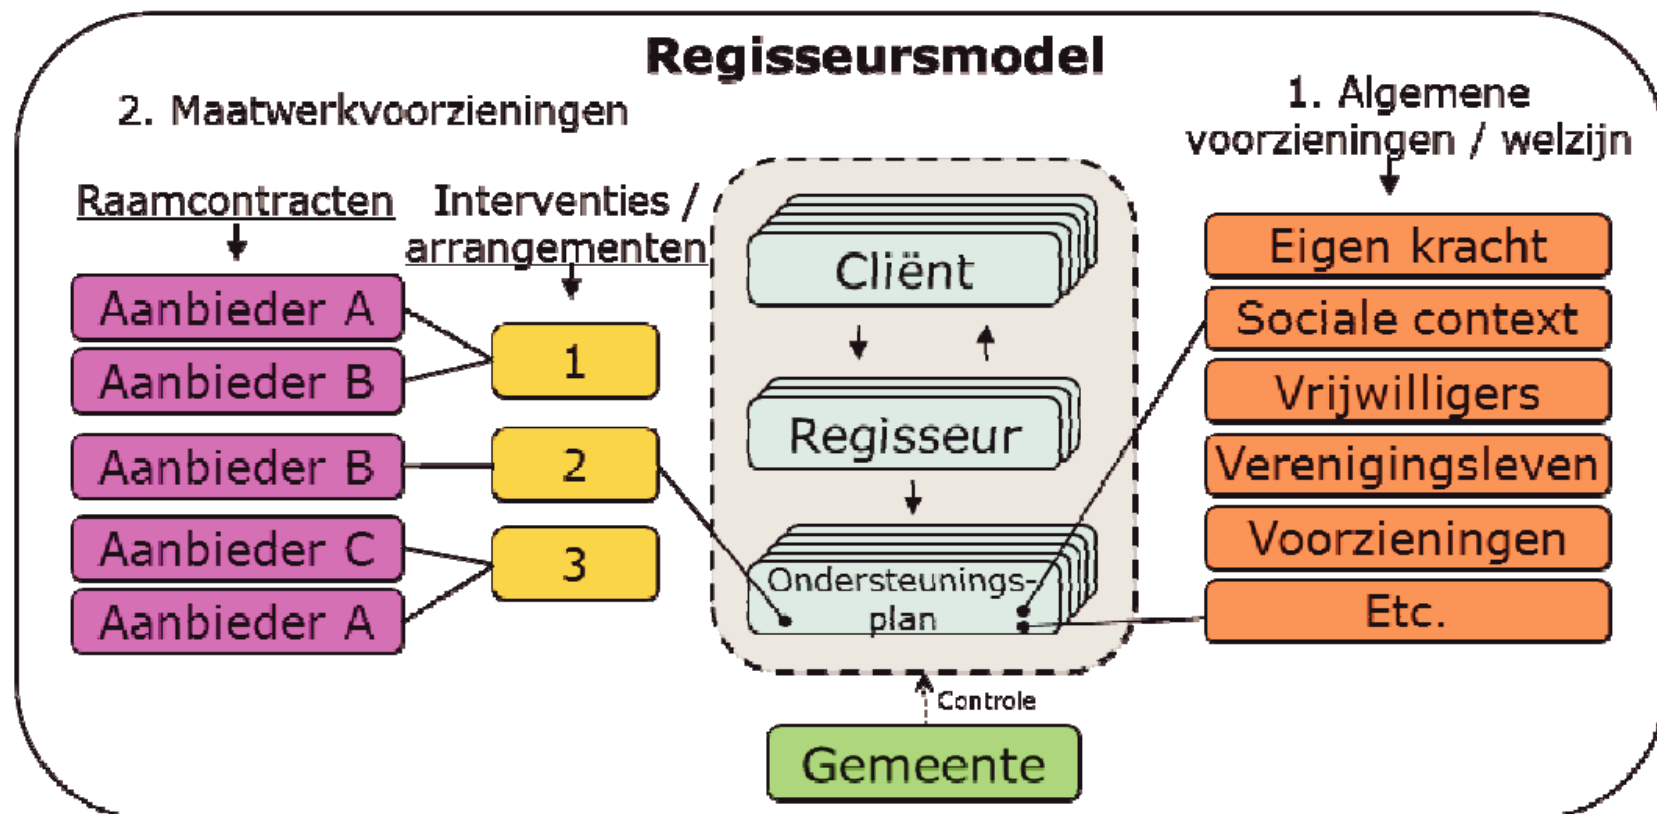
Regisseursmodel

2. Maatwerkvoorzieningen

1. Algemene voorzieningen / welzijn

Raamcontracten

Interventies / arrangementen

Aanbieder A

Aanbieder B

Aanbieder B

Aanbieder C

Aanbieder A

1

2

3

Cliënt

Regisseur

Ondersteunings-plan

Eigen kracht

Sociale context

Vrijwilligers

Verenigingsleven

Voorzieningen

Etc.

Controle

Gemeente